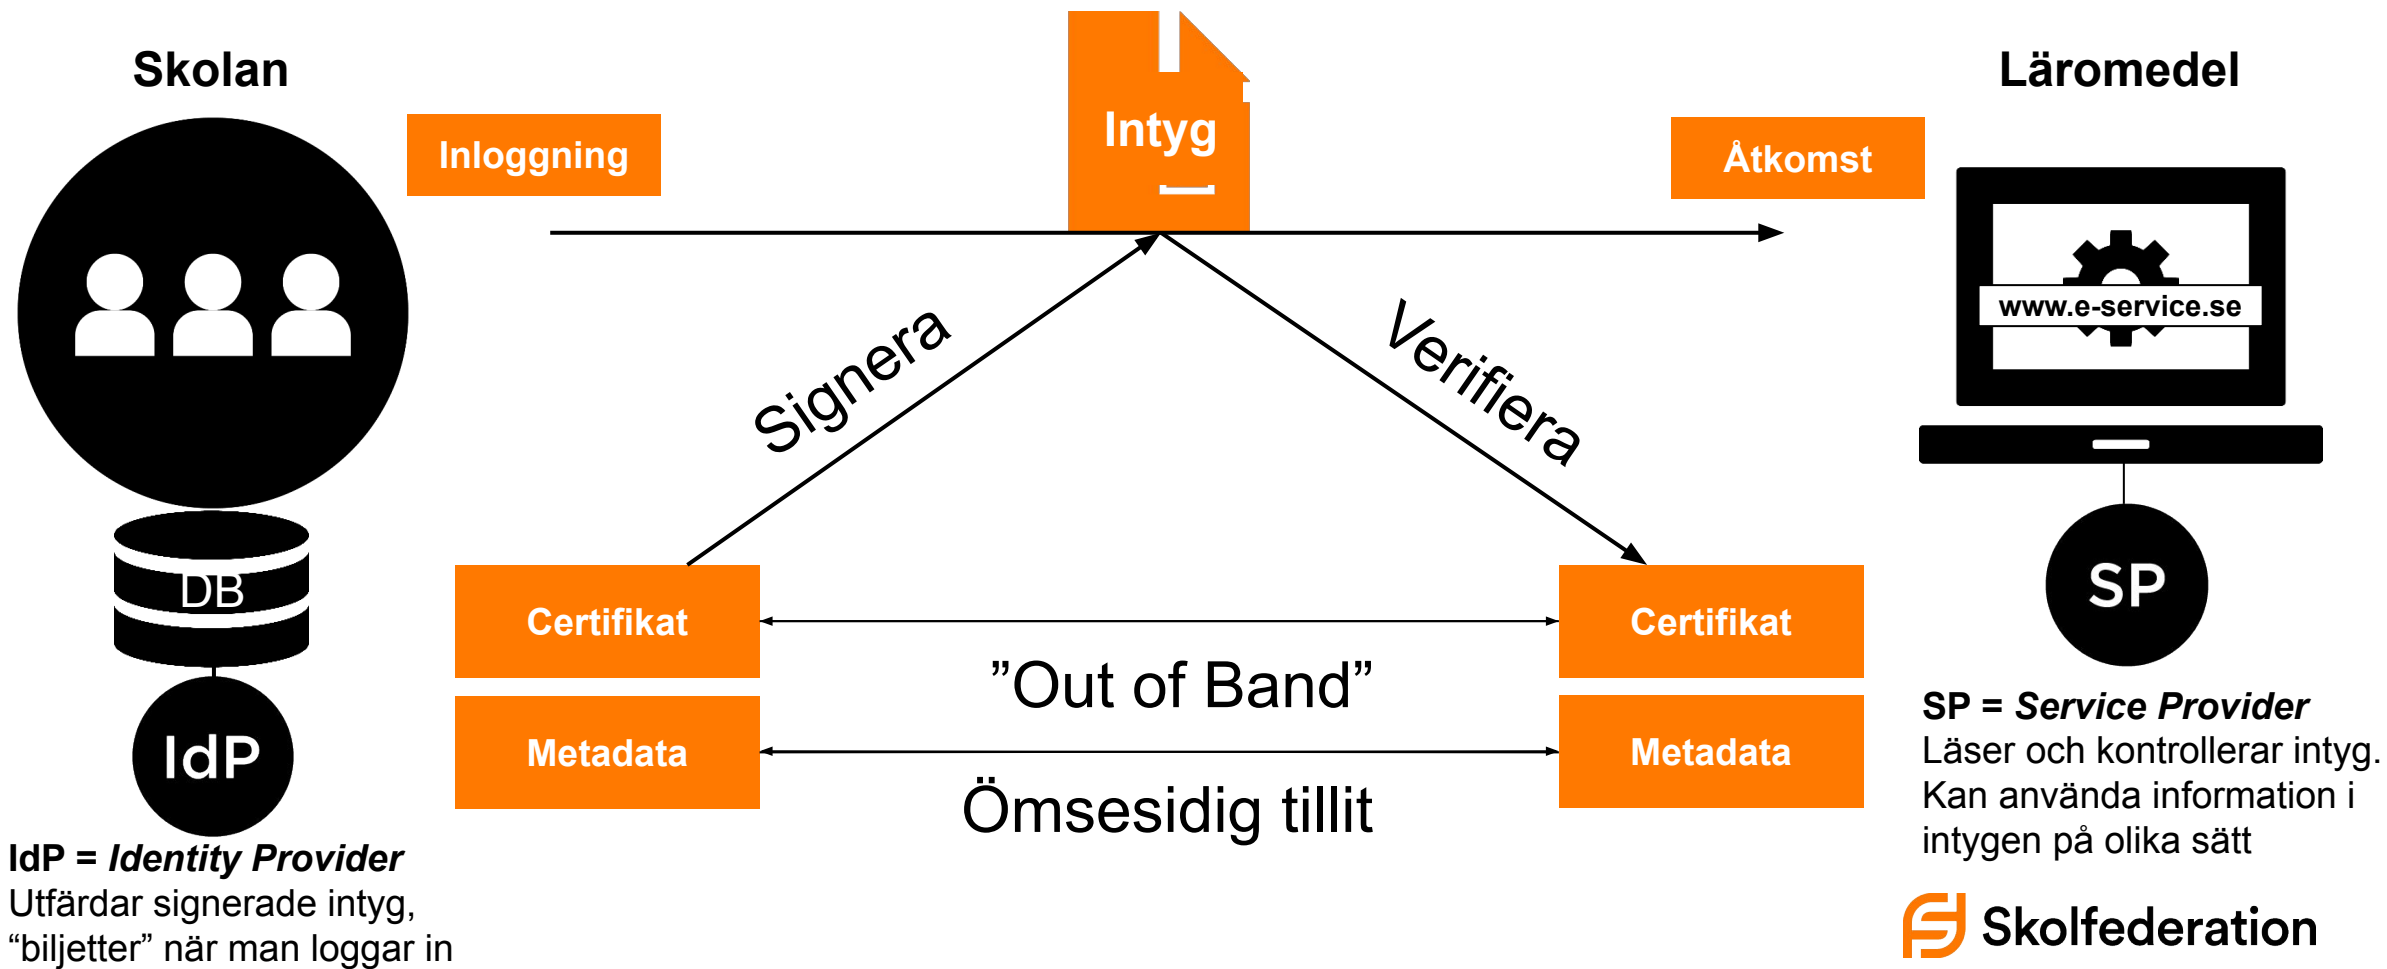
Skolan

Inloggning

Intyg

Åtkomst

Läromedel

www.e-service.se

Signera

Verifiera

DB

IdP

SP

Certifikat

Certifikat

”Out of Band”

Metadata

Metadata

Ömsesidig tillit

IdP = *Identity Provider*
Utfärdar signerade intyg, “biljetter” när man loggar in

SP = *Service Provider*
Läser och kontrollerar intyg. Kan använda information i intygen på olika sätt

Skolfederation